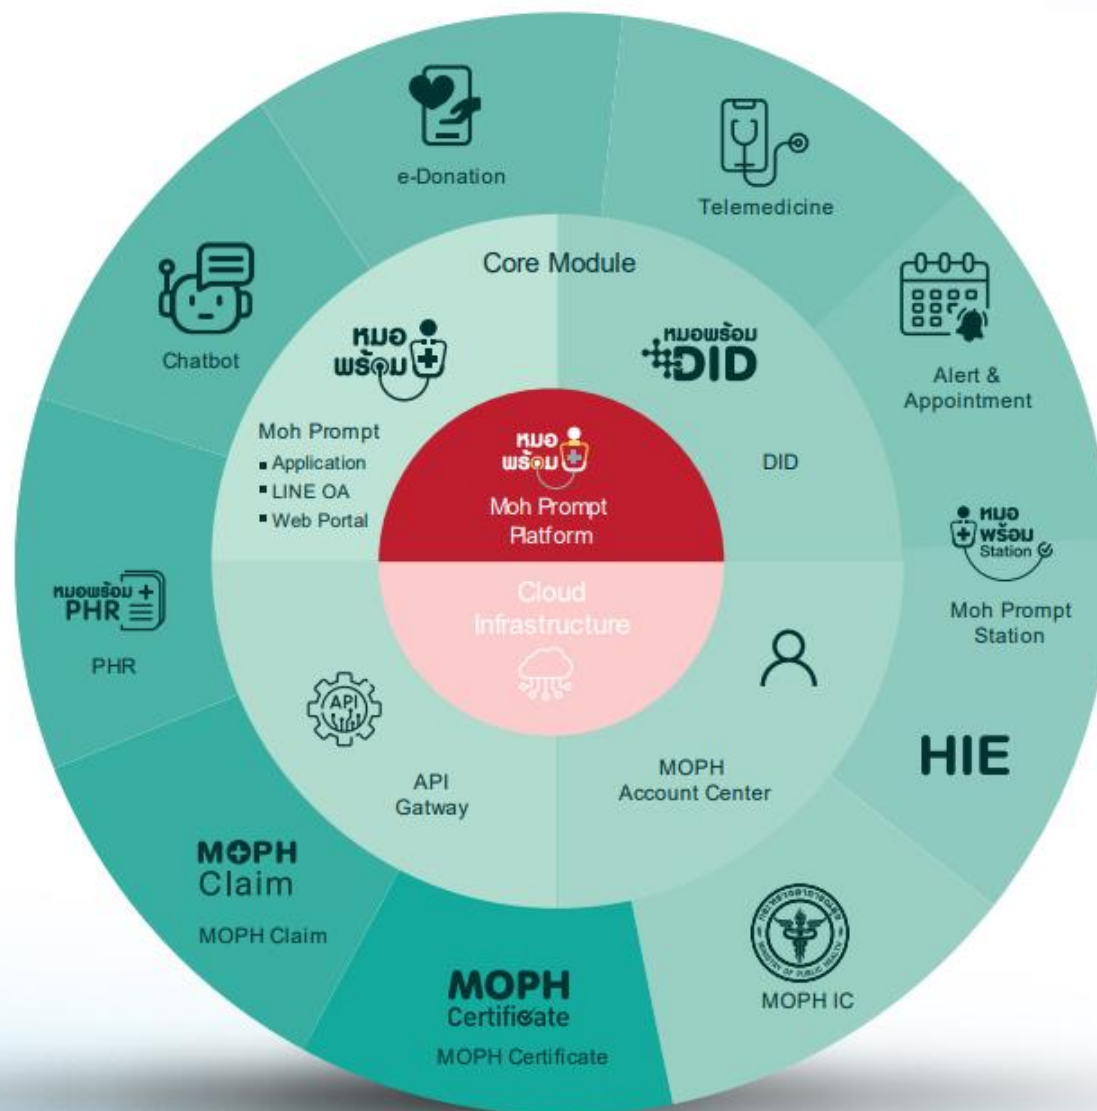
e-Donation

Telemedicine

Chatbot

Core Module

หมอ พร้อม

หมอพร้อม DID

Alert & Appointment

Moh Prompt
- Application
- LINE OA
- Web Portal

หมอ พร้อม

Moh Prompt Platform

DID

หมอ พร้อม Station

Moh Prompt Station

หมอพร้อม PHR

PHR

Cloud Infrastructure

API

API Gatway

MOPH Account Center

HIE

MOPH Claim

MOPH Claim

MOPH Certificate

MOPH Certificate

MINISTRY OF PUBLIC HEALTH

MOPH IC